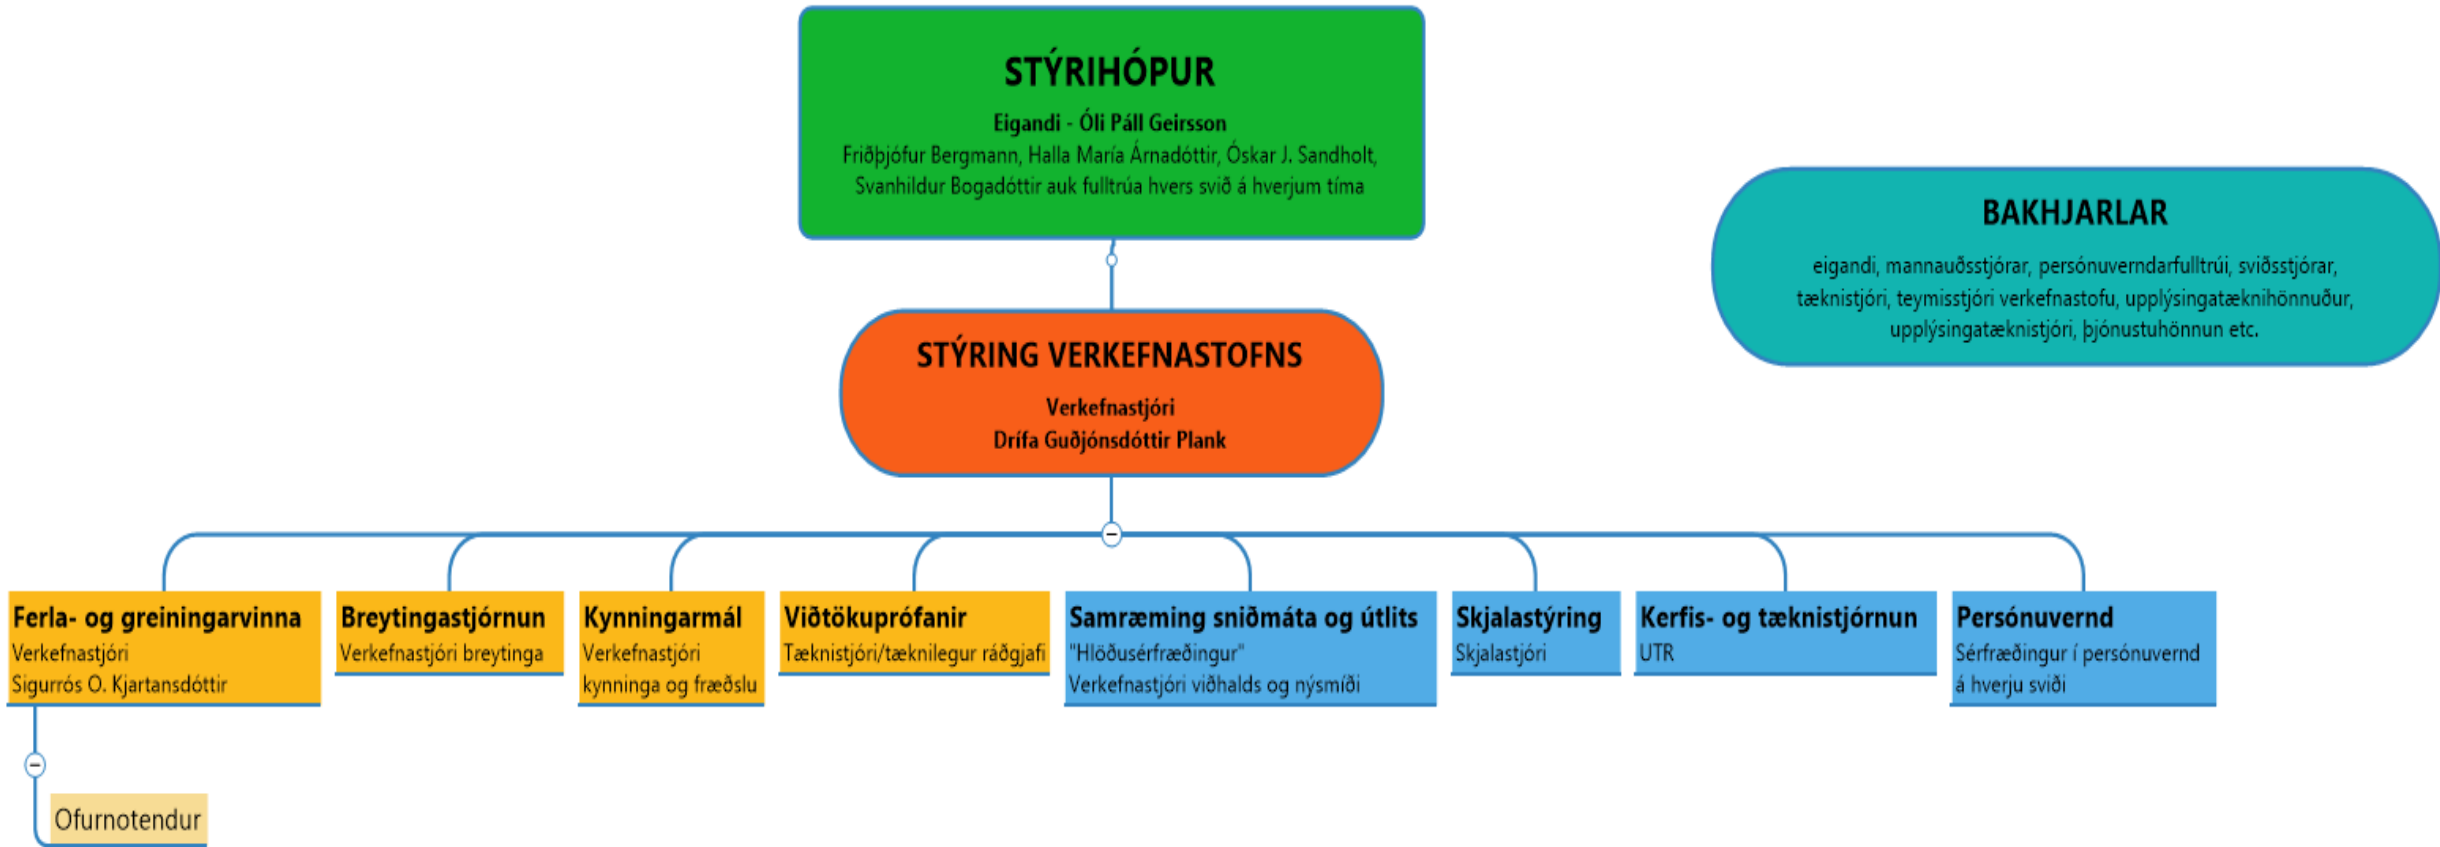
STÝRIHÓPUR
Eigandi - Óli Páll Geirsson
Friðþjófur Bergmann, Halla María Árnadóttir, Óskar J. Sandholt, Svanhildur Bogadóttir auk fulltrúa hvers svið á hverjum tíma

BAKHJARLAR
eigandi, mannauðsstjórar, persónuverndarfulltrúi, sviðsstjórar, tæknistjóri, teymisstjóri verkefnastofu, upplýsingataeknihönnuður, upplýsingatæknistjóri, þjónustuhönnun etc.

STÝRING VERKEFNASTOFNS
Verkefnastjóri
Drífa Guðjónsdóttir Plank

Ferla- og greiningarvinna
Verkefnastjóri
Sigurrós O. Kjartansdóttir

Ofurnotendur

Breytingastjórnun
Verkefnastjóri breytinga

Kynningarmál
Verkefnastjóri kynninga og fræðslu

Viðtökuprófanir
Tæknistjóri/tæknilegur ráðgjafi

Samræming sniðmáta og útlits
"Hlöðusérfræðingur"
Verkefnastjóri viðhalds og nýsmíði

Skjalastýring
Skjalastjóri

Kerfis- og tæknistjórnun
UTR

Persónuvernd
Sérfræðingur í persónuvernd á hverju sviði